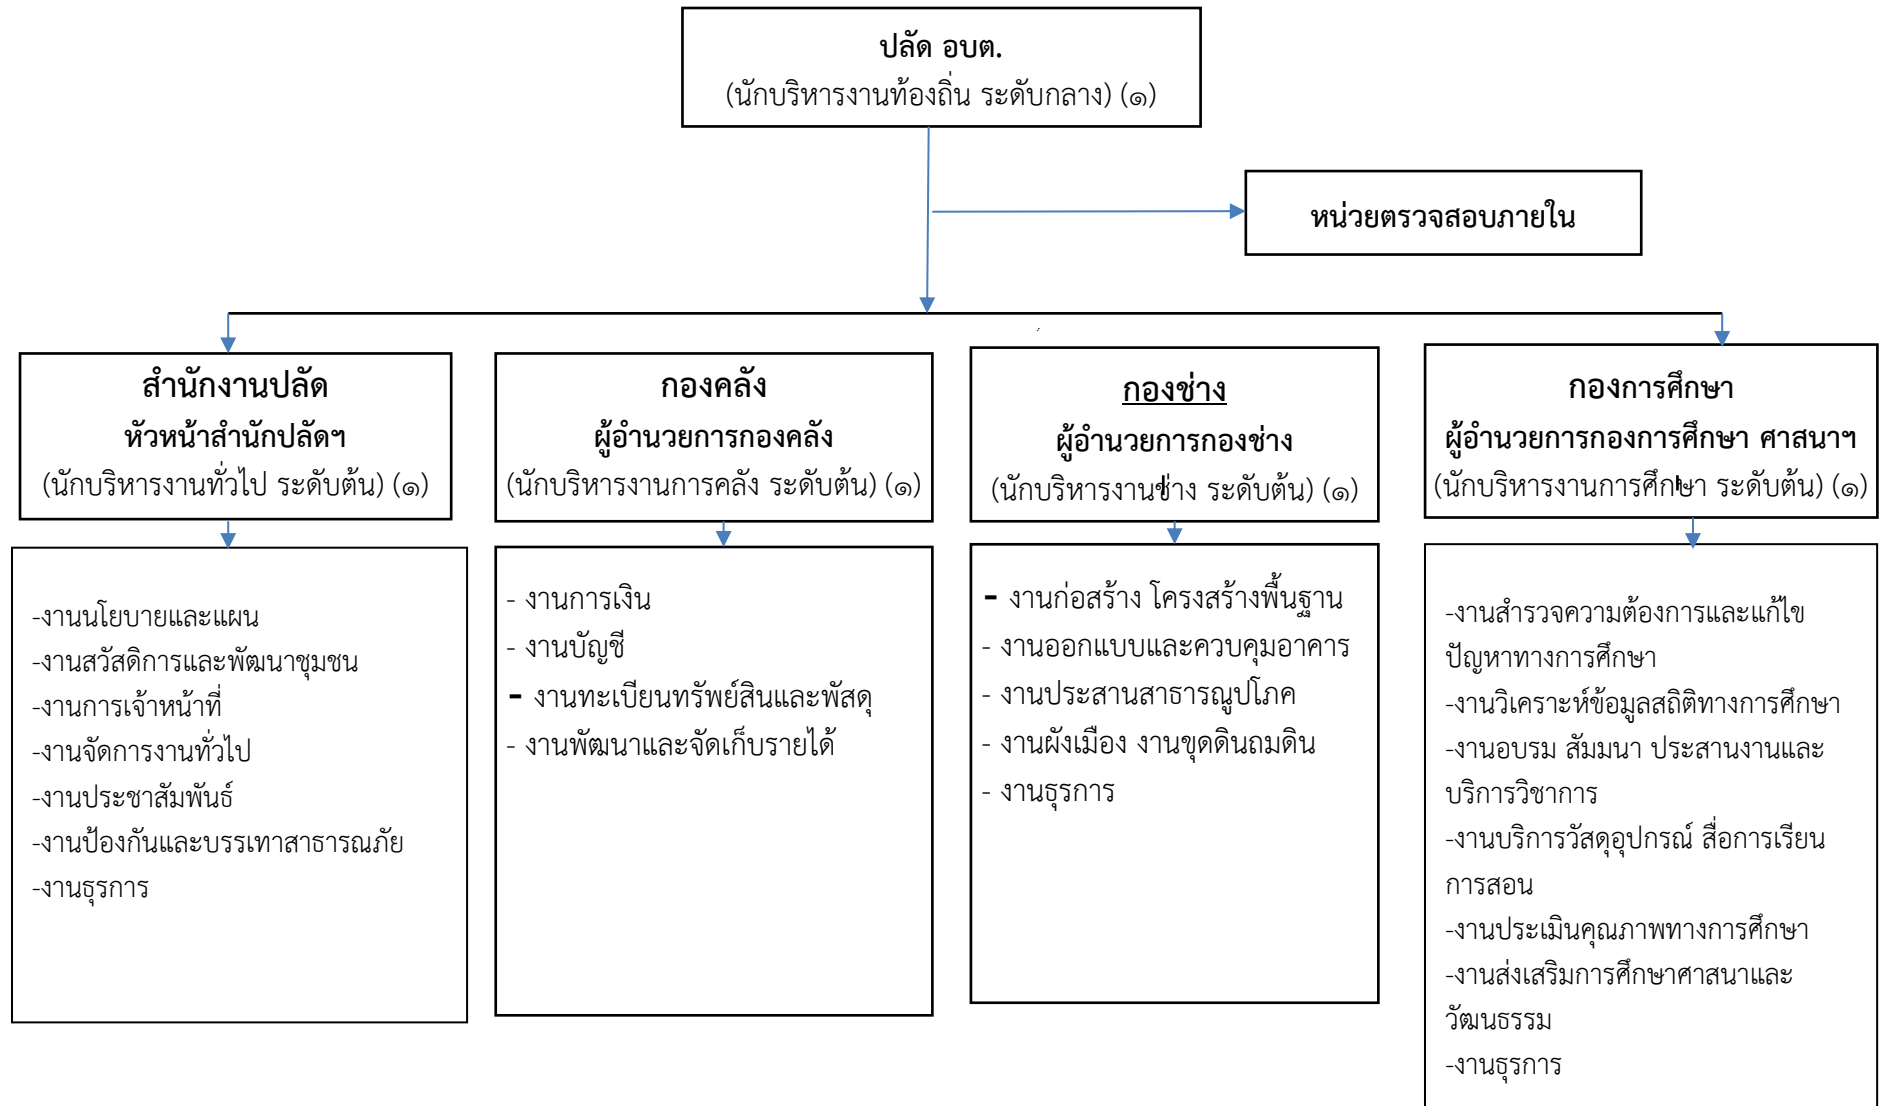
ปลัด อบต.
(นักบริหารงานท้องถิ่น ระดับกลาง) (๑)

หน่วยตรวจสอบภายใน

สำนักงานปลัด
หัวหน้าสำนักปลัดฯ
(นักบริหารงานทั่วไป ระดับต้น) (๑)

-งานนโยบายและแผน
-งานสวัสดิการและพัฒนาชุมชน
-งานการเจ้าหน้าที่
-งานจัดการงานทั่วไป
-งานประชาสัมพันธ์
-งานป้องกันและบรรเทาสาธารณภัย
-งานธุรการ

กองคลัง
ผู้อำนวยการกองคลัง
(นักบริหารงานการคลัง ระดับต้น) (๑)

- งานการเงิน
- งานบัญชี
- งานทะเบียนทรัพย์สินและพัสดุ
- งานพัฒนาและจัดเก็บรายได้

กองช่าง
ผู้อำนวยการกองช่าง
(นักบริหารงานช่าง ระดับต้น) (๑)

- งานก่อสร้าง โครงสร้างพื้นฐาน
- งานออกแบบและควบคุมอาคาร
- งานประสานสาธารณูปโภค
- งานผังเมือง งานขุดดินถมดิน
- งานธุรการ

กองการศึกษา
ผู้อำนวยการกองการศึกษา ศาสนาฯ
(นักบริหารงานการศึกษา ระดับต้น) (๑)

-งานสำรวจความต้องการและแก้ไขปัญหาทางการศึกษา
-งานวิเคราะห์ข้อมูลสถิติทางการศึกษา
-งานอบรม สัมมนา ประสานงานและบริการวิชาการ
-งานบริการวัสดุอุปกรณ์ สื่อการเรียนการสอน
-งานประเมินคุณภาพทางการศึกษา
-งานส่งเสริมการศึกษาศาสนาและวัฒนธรรม
-งานธุรการ